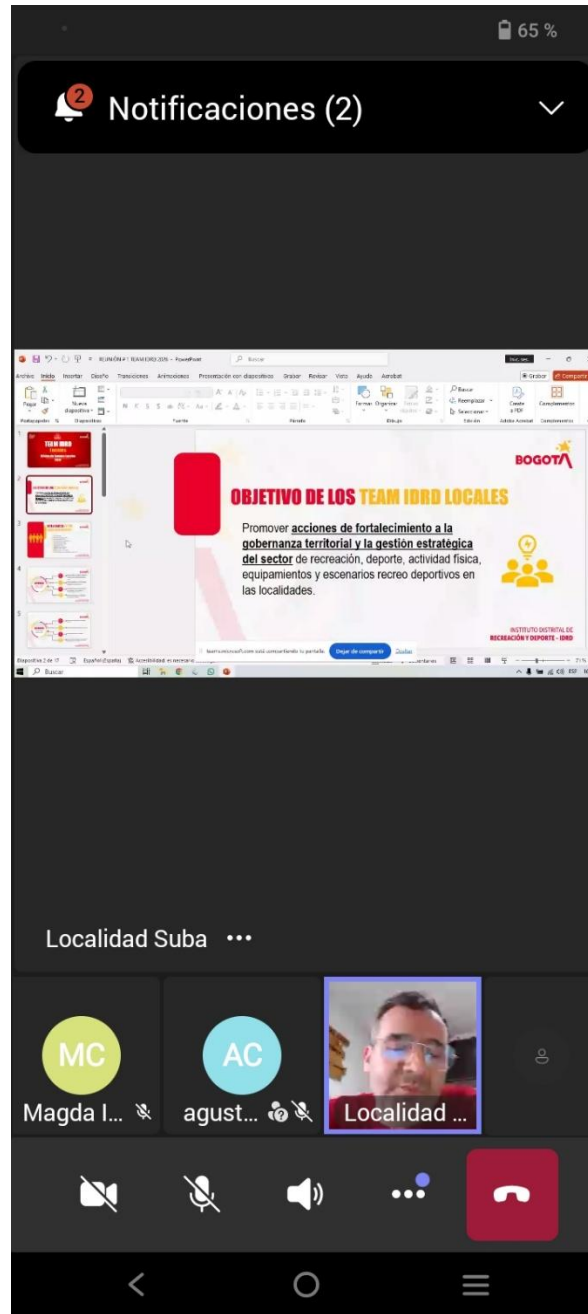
65 %

2 Notificaciones (2)

REUNIÓN # 1 TEAM IDRD 2026 - PowerPoint

Buscar

Archivo Inicio Insertar Diseño Transiciones Animaciones Presentación con diapositivas Grabar Revisar Vista Ayuda Acrobat

Grabar Compartir

Pegar Nueva diapositiva Portapapeles Diapositivas Fuente Párrafo Formas Organizar Estilos rápidos Dibujo Buscar Reemplazar Seleccionar Edición Crear a PDF Adobe Acrobat Complementos

BOGOTÁ

OBJETIVO DE LOS TEAM IDRD LOCALES

Promover acciones de fortalecimiento a la gobernanza territorial y la gestión estratégica del sector de recreación, deporte, actividad física, equipamientos y escenarios recreo deportivos en las localidades.

INSTITUTO DISTRITAL DE RECREACIÓN Y DEPORTE - IDRD

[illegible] está compartiendo su pantalla. Dejar de compartir Ocultar

Diapositiva 2 de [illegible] Español (España) Accesibilidad: es necesario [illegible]

Buscar

Localidad Suba •••

MC
Magda I...

AC
agust...

Localidad ...